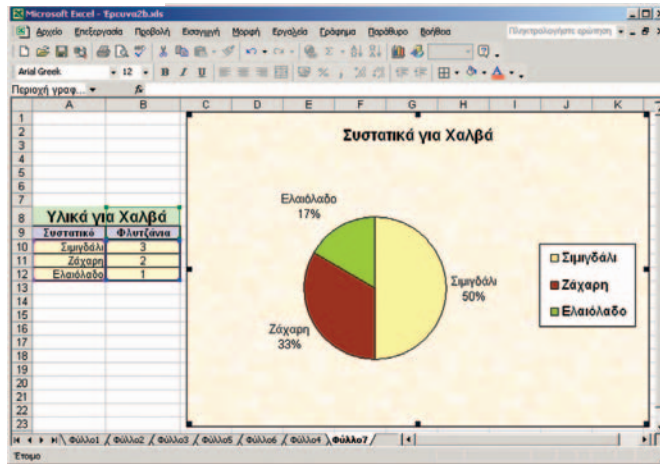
Microsoft Excel - Έρευνα2b.xls

Αρχείο Επεξεργασία Προβολή Εισαγωγή Μορφή Εργαλεία Γράφημα Παράθυρο Βοήθεια

Πληκτρολογήστε ερώτηση

Arial Greek 12

Περιοχή γραφ...

| | A | B |
|---|---|---|
| 8 | Υλικά για Χαλβά | |
| 9 | Συστατικό | Φλυτζάνια |
| 10 | Σιμιγδάλι | 3 |
| 11 | Ζάχαρη | 2 |
| 12 | Ελαιόλαδο | 1 |

Συστατικά για Χαλβά

Ελαιόλαδο 17%

Σιμιγδάλι 50%

Ζάχαρη 33%

Σιμιγδάλι

Ζάχαρη

Ελαιόλαδο

Φύλλο1 Φύλλο2 Φύλλο3 Φύλλο5 Φύλλο6 Φύλλο4 Φύλλο7

Έτοιμο